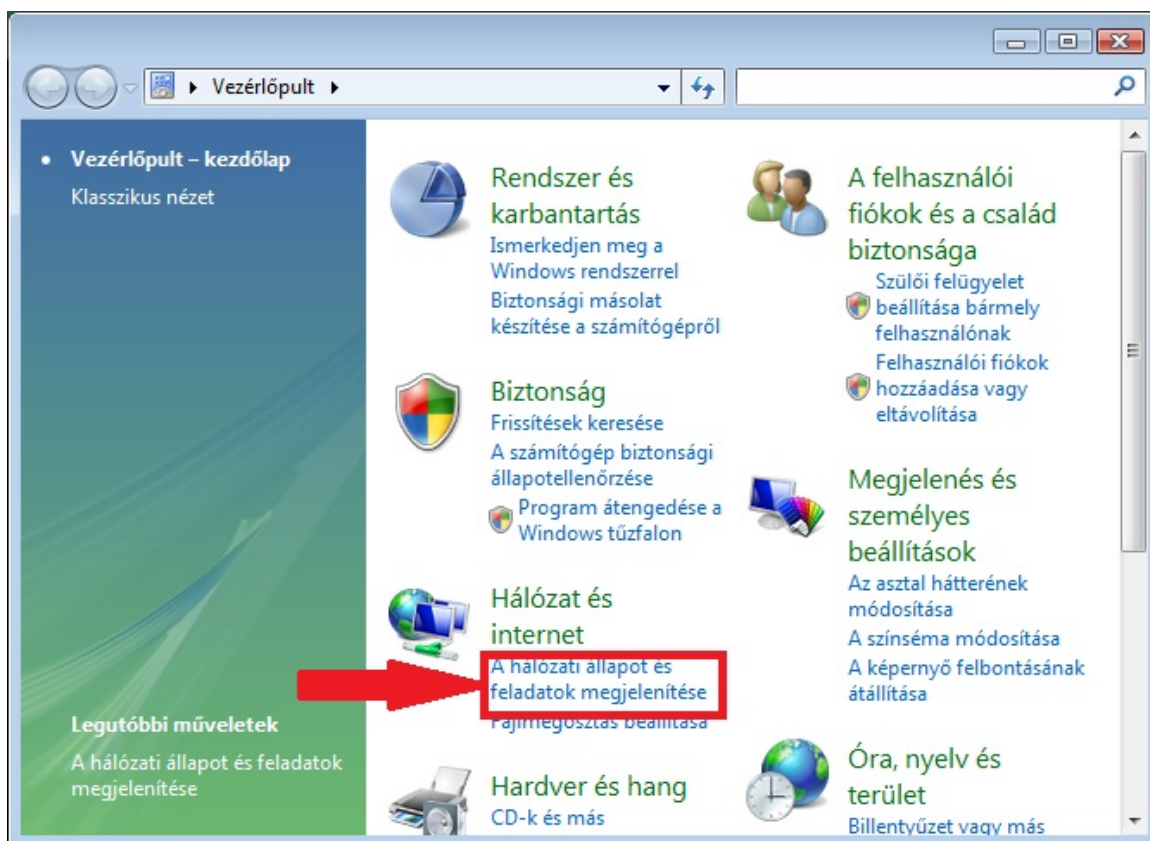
Vezérlőpult

Vezérlőpult – kezdőlap
Klasszikus nézet

Legutóbbi műveletek
A hálózati állapot és feladatok megjelenítése

Rendszer és karbantartás
Ismerkedjen meg a Windows rendszerrel
Biztonsági másolat készítése a számítógépről

Biztonság
Frissítések keresése
A számítógép biztonsági állapotellenőrzése
Program átengedése a Windows tűzfalon

Hálózat és internet
A hálózati állapot és feladatok megjelenítése
Fájlmegosztás beállítása

Hardver és hang
CD-k és más

A felhasználói fiókok és a család biztonsága
Szülői felügyelet beállítása bármely felhasználónak
Felhasználói fiókok hozzáadása vagy eltávolítása

Megjelenés és személyes beállítások
Az asztal hátterének módosítása
A színséma módosítása
A képernyő felbontásának átállítása

Óra, nyelv és terület
Billentyűzet vagy más